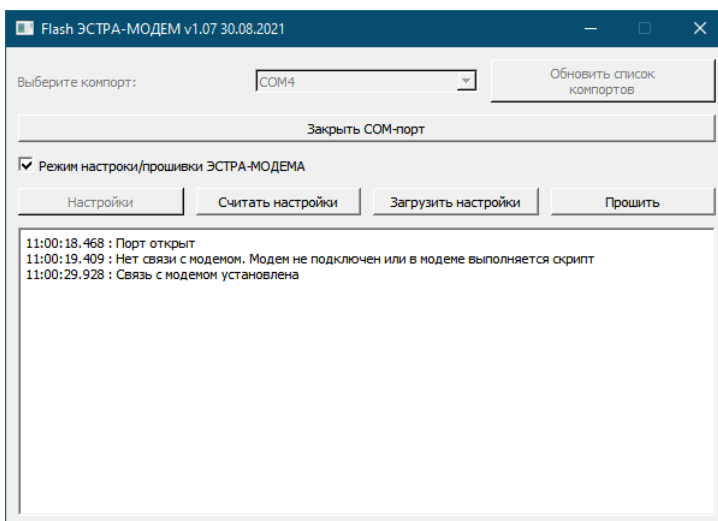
Flash ЭСТРА-МОДЕМ v1.07 30.08.2021

Выберите компорт:

COM4

Обновить список компортов

Закрыть COM-порт

Режим настроки/прошивки ЭСТРА-МОДЕМА

Настройки

Считать настройки

Загрузить настройки

Прошить

11:00:18.468 : Порт открыт
11:00:19.409 : Нет связи с модемом. Модем не подключен или в модеме выполняется скрипт
11:00:29.928 : Связь с модемом установлена